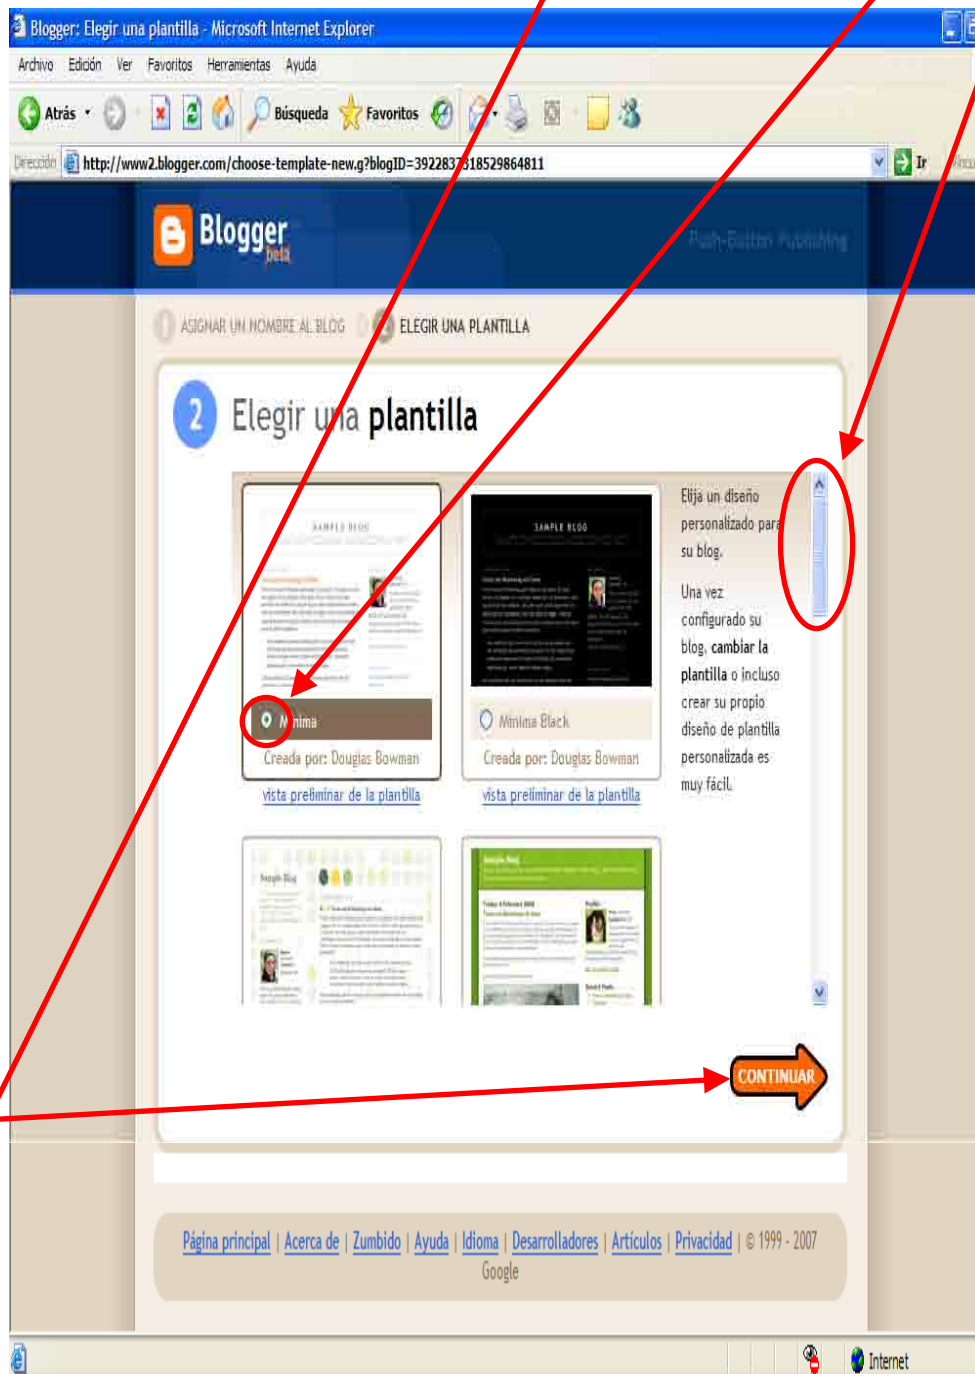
Blogger: Elegir una plantilla - Microsoft Internet Explorer

Archivo Edición Ver Favoritos Herramientas Ayuda

Atrás Búsqueda Favoritos

Dirección http://www2.blogger.com/choose-template-new.g?blogID=3922837318529864811 Ir

Blogger beta

Push-Button Publishing

1 ASIGNAR UN NOMBRE AL BLOG 2 ELEGIR UNA PLANTILLA

2 Elegir una plantilla

SAMPLE BLOG

SAMPLE BLOG

Minima

Creada por: Douglas Bowman

vista preliminar de la plantilla

Minima Black

Creada por: Douglas Bowman

vista preliminar de la plantilla

Elija un diseño personalizado para su blog.

Una vez configurado su blog, cambiar la plantilla o incluso crear su propio diseño de plantilla personalizada es muy fácil.

Sample Blog

CONTINUAR

Página principal | Acerca de | Zumbido | Ayuda | Idioma | Desarrolladores | Artículos | Privacidad | © 1999 - 2007 Google

Internet